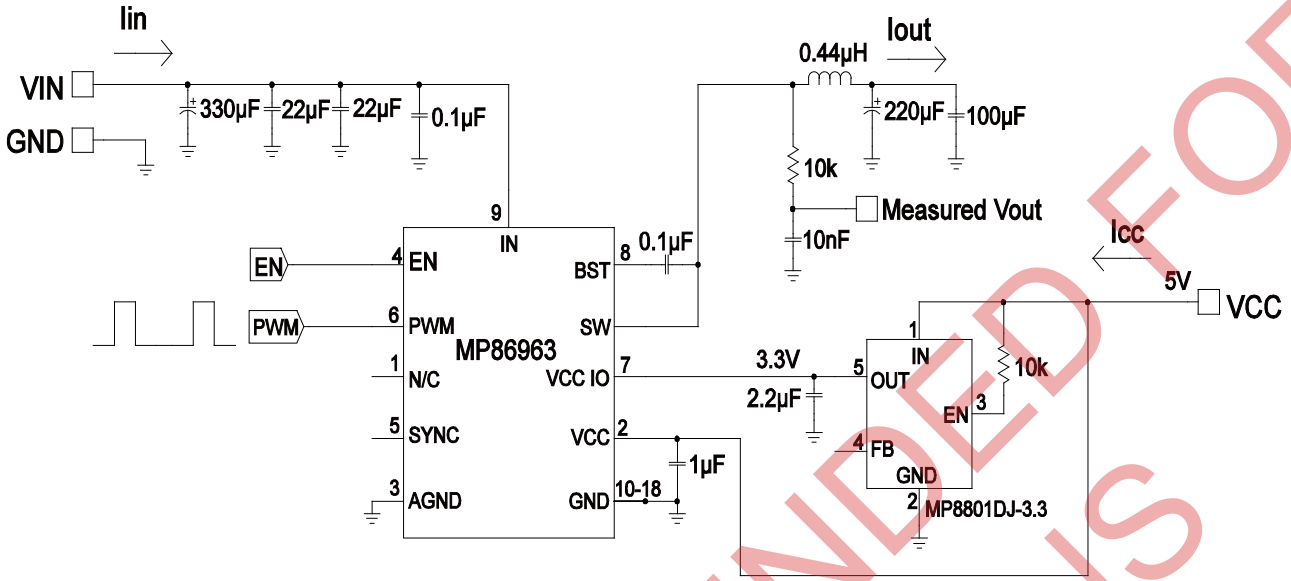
Iin
VIN
GND
330μF
22μF
22μF
0.1μF
0.44μH
Iout
220μF
100μF
10k
Measured Vout
10nF
9
IN
EN
4
EN
PWM
6
PWM
1
N/C
5
SYNC
3
AGND
MP86963
8
BST
0.1μF
SW
7
VCC IO
2
VCC
1μF
10-18
GND
3.3V
2.2μF
Icc
5V
VCC
1
IN
10k
5
OUT
EN
3
4
FB
GND
2
MP8801DJ-3.3
NDED FO
S